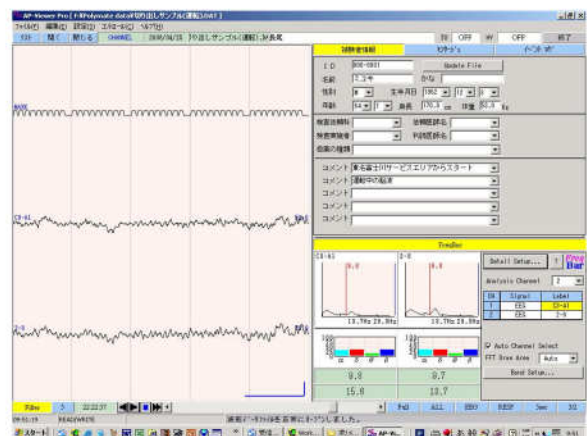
AP-Viewer Pro [F-RPolymate data切り出しサンプル(運転).rfx]

ファイル(F) 編集(E) 設定(S) エクスポート(X) ヘルプ(H)

ｵｰﾌﾟﾝ 開く 閉じる CHANNEL 2005/06/28 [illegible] OFF OFF 終了

被験者情報 | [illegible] | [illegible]

ＩＤ 000-0001 Update File

名前 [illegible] かな

性別 男 生年月日 1962 12 5

年齢 54 身長 170.0 cm 体重 62.0 Kg

検査依頼科 依頼医師名

検査実施者 判読医師名

疾患の種類

コメント 東名富士川サービスエリアからスタート

コメント 運転中の脳波

コメント

コメント

コメント

FreqBar

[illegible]

C3-A1

O1-A1

Detail Setup... ? Freq Bar

Analysis Channel 2

| Ch | Signal | Label |
|---|---|---|
| 1 | EEG | C3-A1 |
| 2 | EEG | O1-A1 |

Auto Channel Select

FFT Draw Area Auto

Band Setup...

8.8 8.7

15.8 13.7

19.76s 29.9Hz

19.76s 29.8Hz

5 22:22:27

FWD ALL EEG RESP Sec 30

09:51:19 READWRITE 解析イベントはありません。

スタート